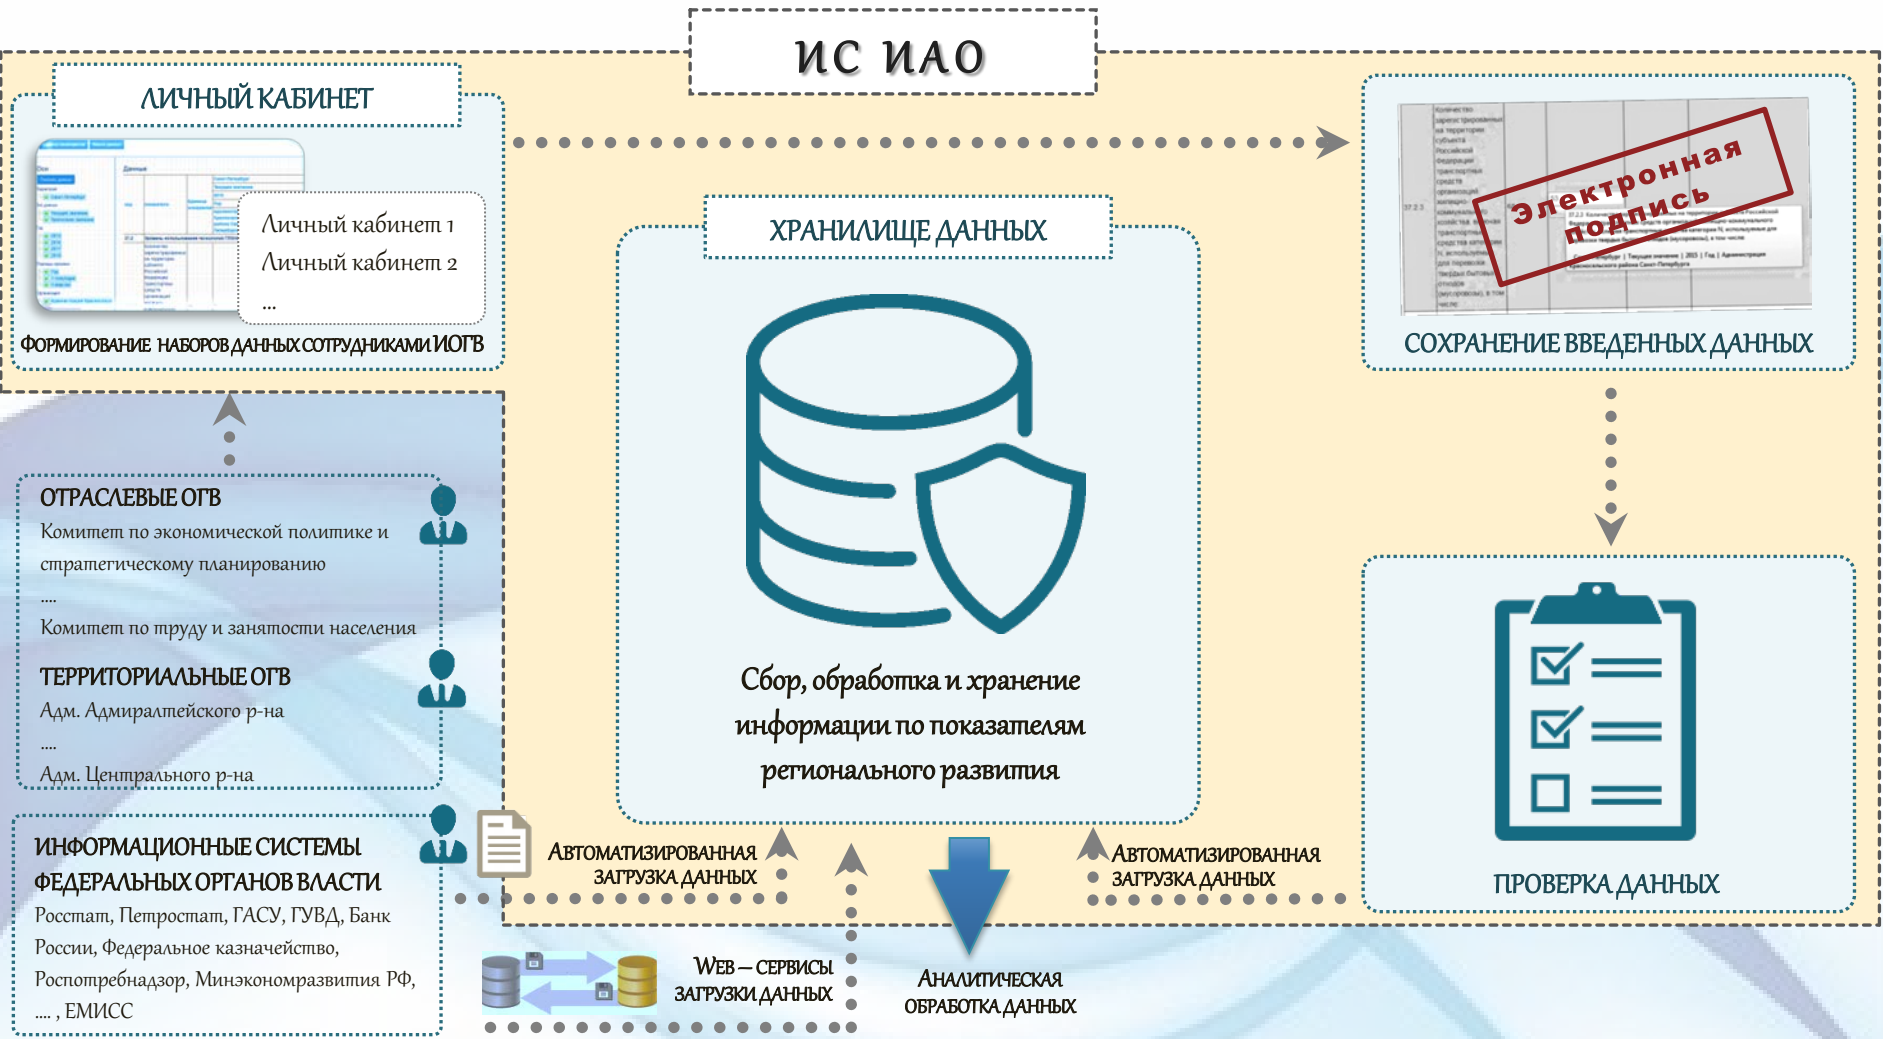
ИС ИАО

ЛИЧНЫЙ КАБИНЕТ

Личный кабинет 1
Личный кабинет 2
...

ФОРМИРОВАНИЕ НАБОРОВ ДАННЫХ СОТРУДНИКАМИ ИОГВ

ХРАНИЛИЩЕ ДАННЫХ

Сбор, обработка и хранение информации по показателям регионального развития

Электронная подпись

СОХРАНЕНИЕ ВВЕДЕННЫХ ДАННЫХ

ОТРАСЛЕВЫЕ ОГВ
Комитет по экономической политике и стратегическому планированию
....
Комитет по труду и занятости населения

ТЕРРИТОРИАЛЬНЫЕ ОГВ
Адм. Адмиралтейского р-на
....
Адм. Центрального р-на

ИНФОРМАЦИОННЫЕ СИСТЕМЫ ФЕДЕРАЛЬНЫХ ОРГАНОВ ВЛАСТИ
Росстат, Петростат, ГАСУ, ГУВД, Банк России, Федеральное казначейство, Роспотребнадзор, Минэкономразвития РФ, .... , ЕМИСС

АВТОМАТИЗИРОВАННАЯ ЗАГРУЗКА ДАННЫХ

АВТОМАТИЗИРОВАННАЯ ЗАГРУЗКА ДАННЫХ

WEB – СЕРВИСЫ ЗАГРУЗКИ ДАННЫХ

АНАЛИТИЧЕСКАЯ ОБРАБОТКА ДАННЫХ

ПРОВЕРКА ДАННЫХ